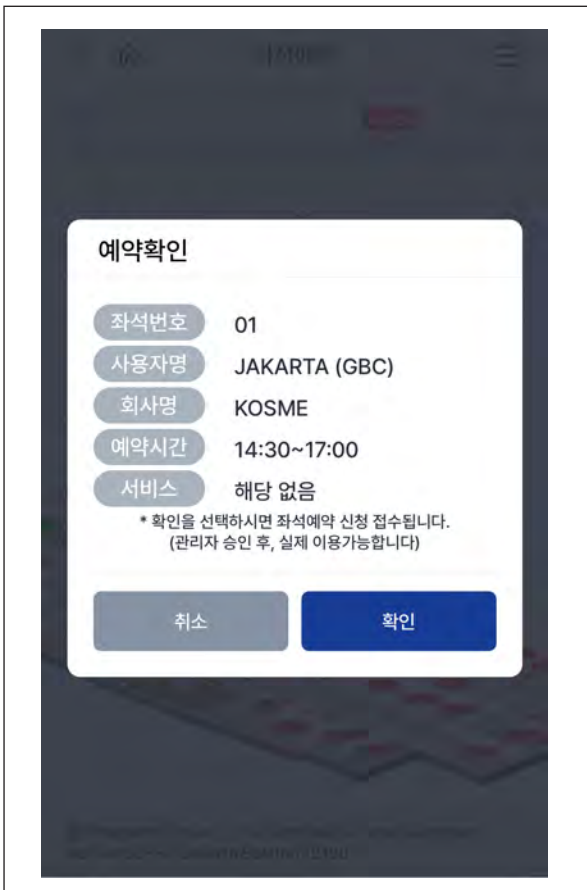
예약확인

| 좌석번호 | 01 |
|---|---|
| 사용자명 | JAKARTA (GBC) |
| 회사명 | KOSME |
| 예약시간 | 14:30~17:00 |
| 서비스 | 해당 없음 |

* 확인을 선택하시면 좌석예약 신청 접수됩니다.
(관리자 승인 후, 실제 이용가능합니다)

취소

확인